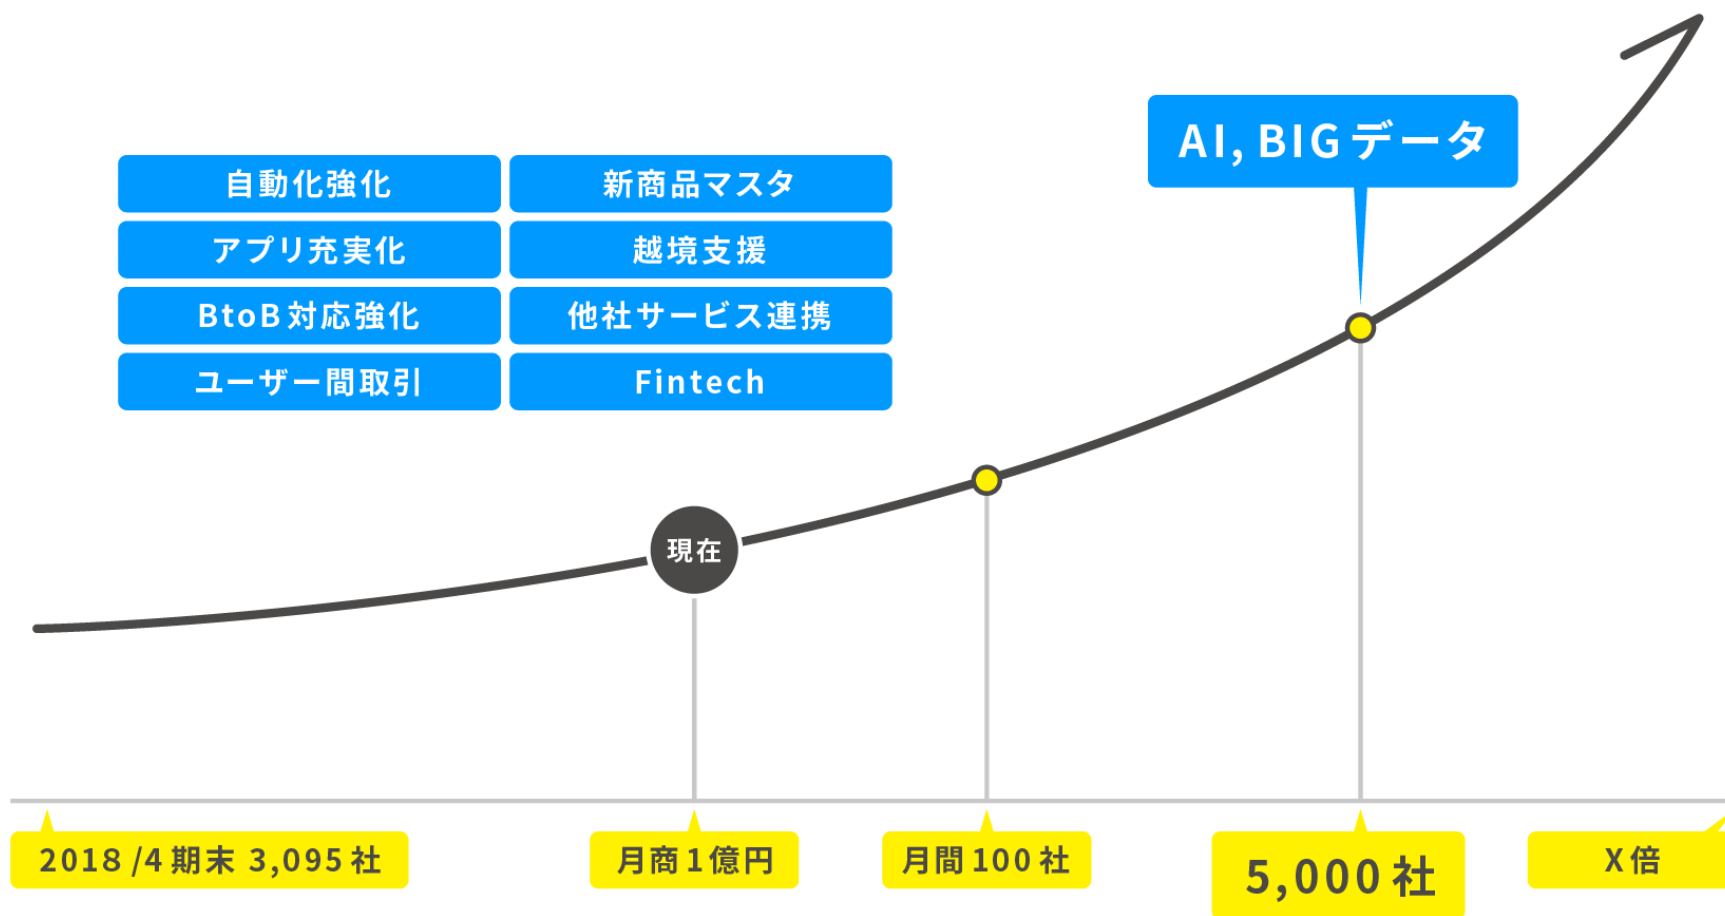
AI, BIGデータ

| 自動化強化 | 新商品マスタ |
|---|---|
| アプリ充実化 | 越境支援 |
| BtoB対応強化 | 他社サービス連携 |
| ユーザー間取引 | Fintech |

現在

2018 /4 期末 3,095 社

月商 1 億円

月間 100 社

5,000 社

X 倍